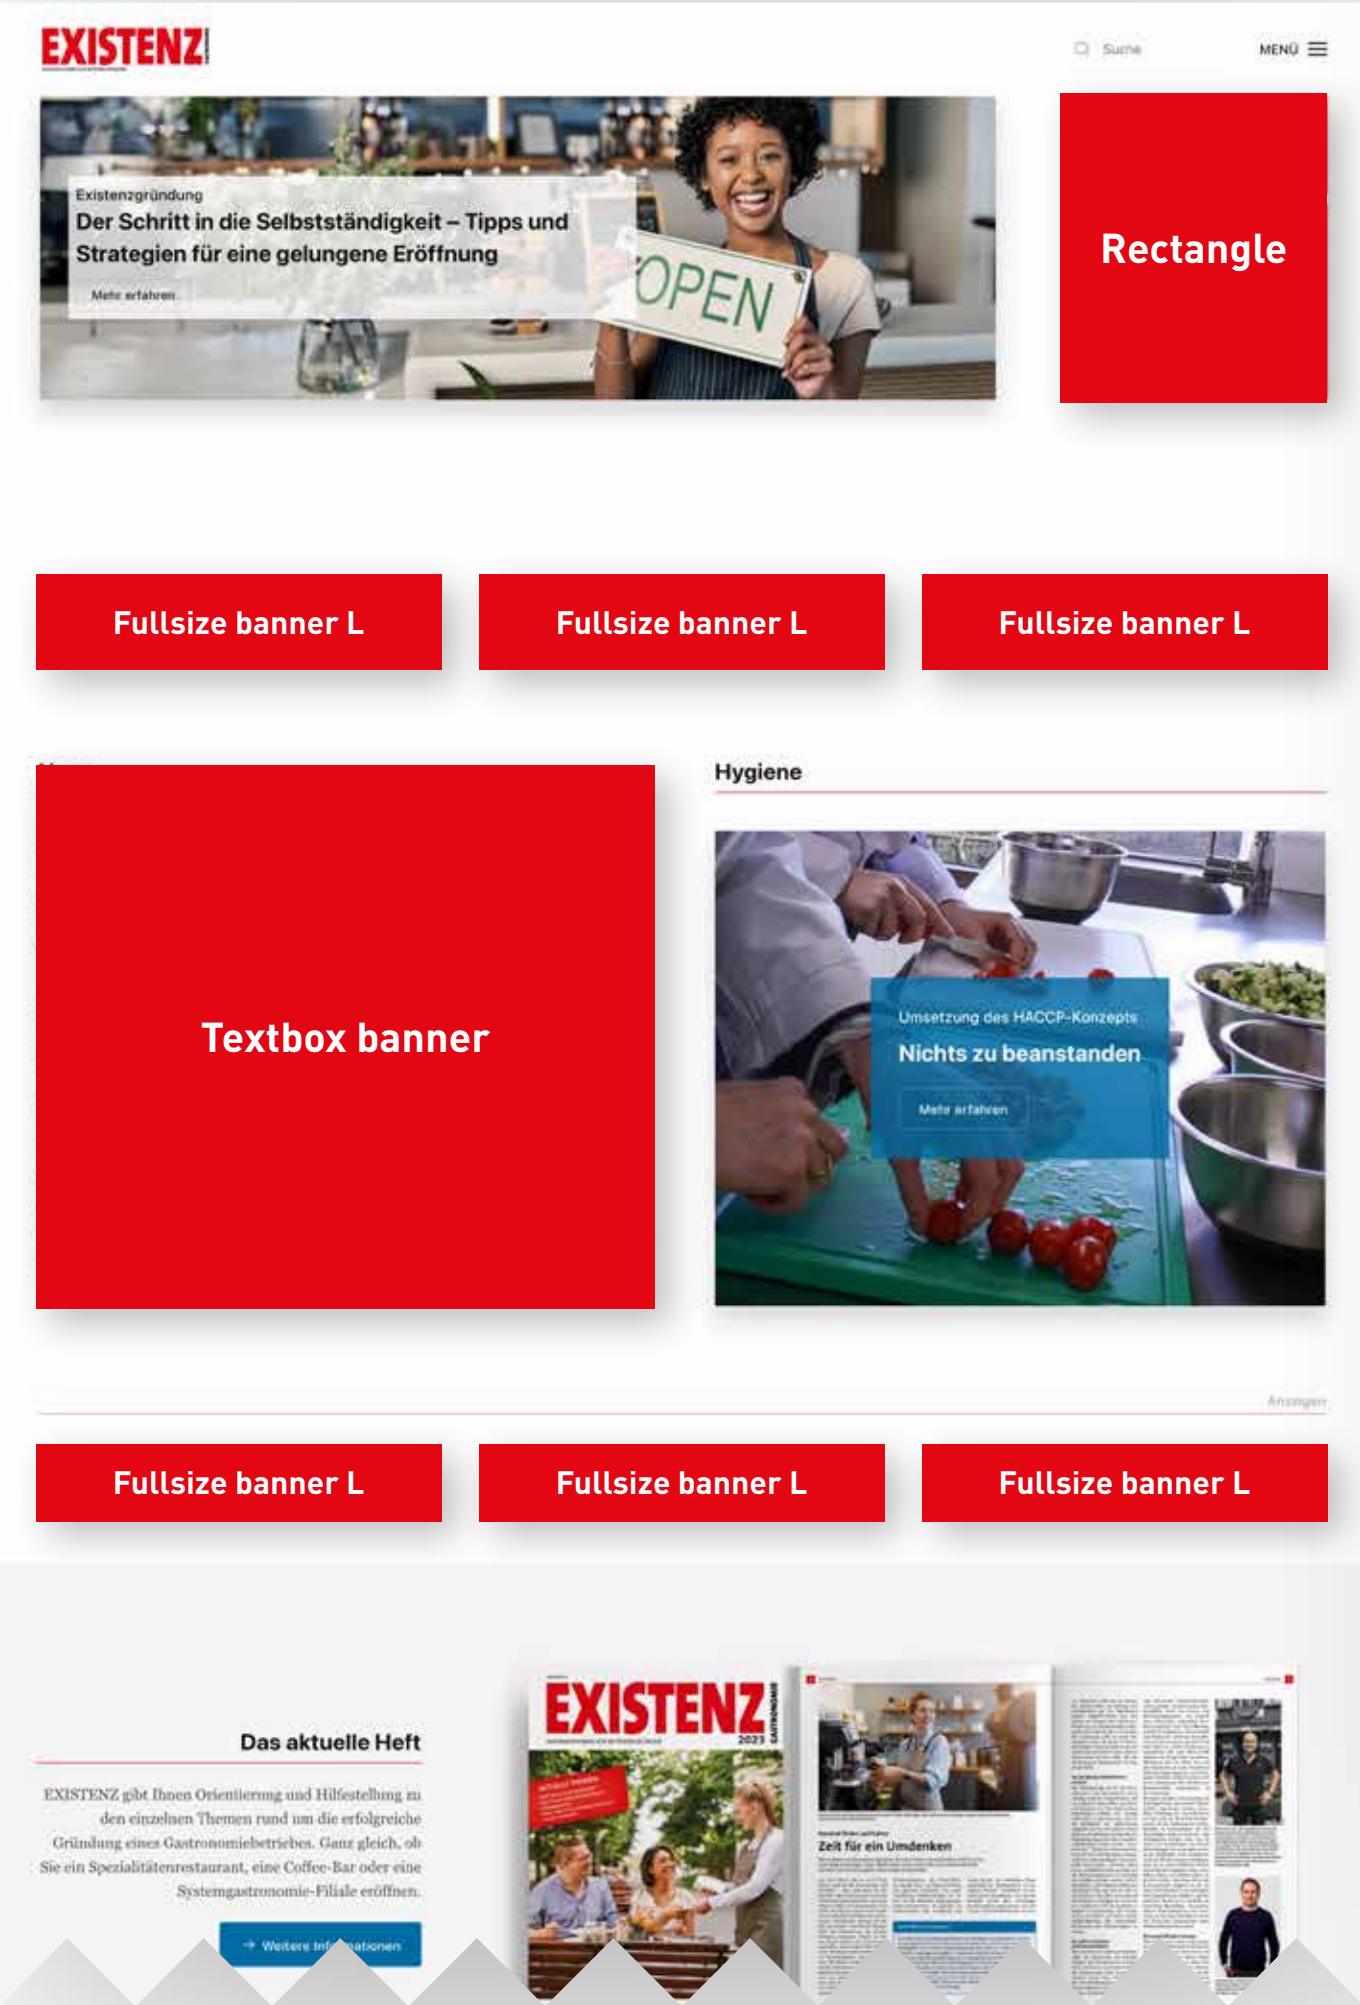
EXISTENZ

Suche

MENÜ

Existenzgründung

Der Schritt in die Selbstständigkeit – Tipps und Strategien für eine gelungene Eröffnung

Mehr erfahren

OPEN

Rectangle

Fullsize banner L

Fullsize banner L

Fullsize banner L

Textbox banner

Hygiene

Umsetzung des HACCP-Konzepts

Nichts zu beanstanden

Mehr erfahren

Anzeigen

Fullsize banner L

Fullsize banner L

Fullsize banner L

Das aktuelle Heft

EXISTENZ gibt Ihnen Orientierung und Hilfestellung zu den einzelnen Themen rund um die erfolgreiche Gründung eines Gastronomiebetriebes. Ganz gleich, ob Sie ein Spezialitätenrestaurant, eine Coffee-Bar oder eine Systemgastronomie-Filiale eröffnen.

Weitere Informationen

EXISTENZ GASTRONOMIE 2023

Zeit für ein Umdenken